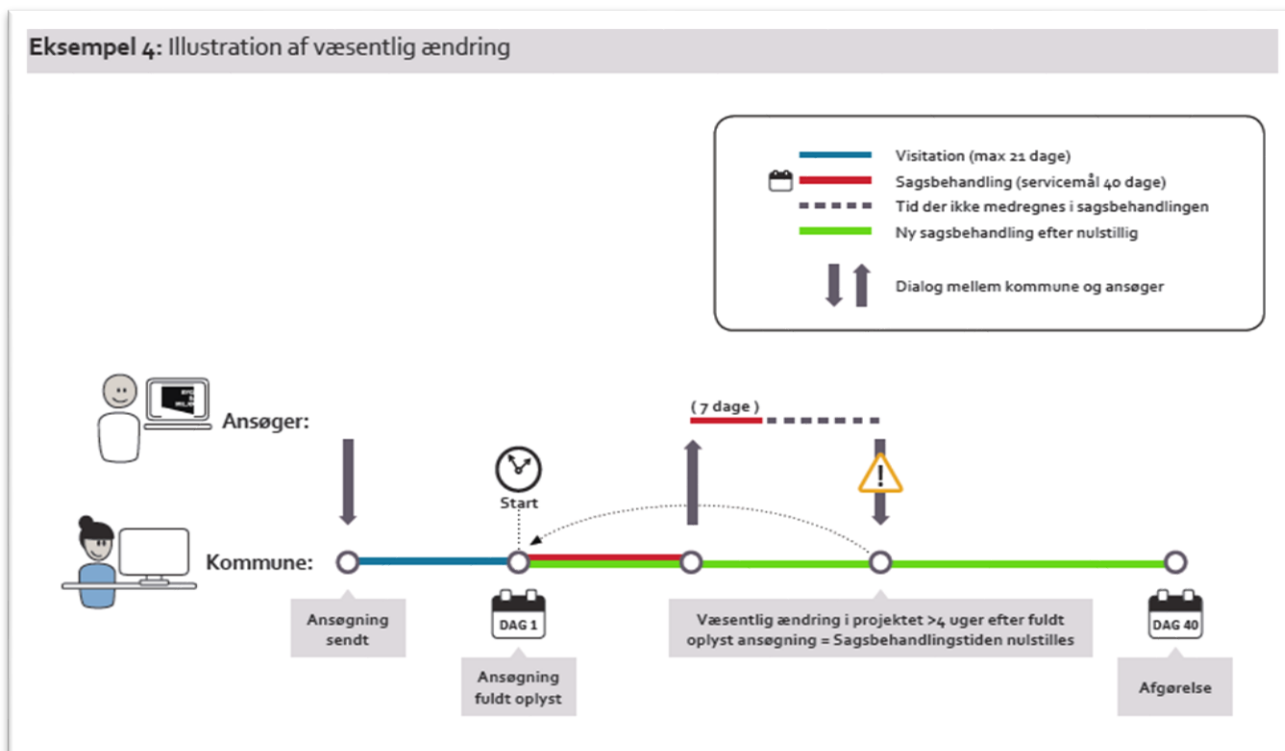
**Eksempel 4:** Illustration af væsentlig ændring

Visitation (max 21 dage)
Sagsbehandling (servicemål 40 dage)
Tid der ikke medregnes i sagsbehandlingen
Ny sagsbehandling efter nulstillig

Dialog mellem kommune og ansøger

Ansøger:

Kommune:

Start

( 7 dage )

Ansøgning sendt

DAG 1

Ansøgning fuldt oplyst

Væsentlig ændring i projektet >4 uger efter fuldt oplyst ansøgning = Sagsbehandlingstiden nulstilles

DAG 40

Afgørelse